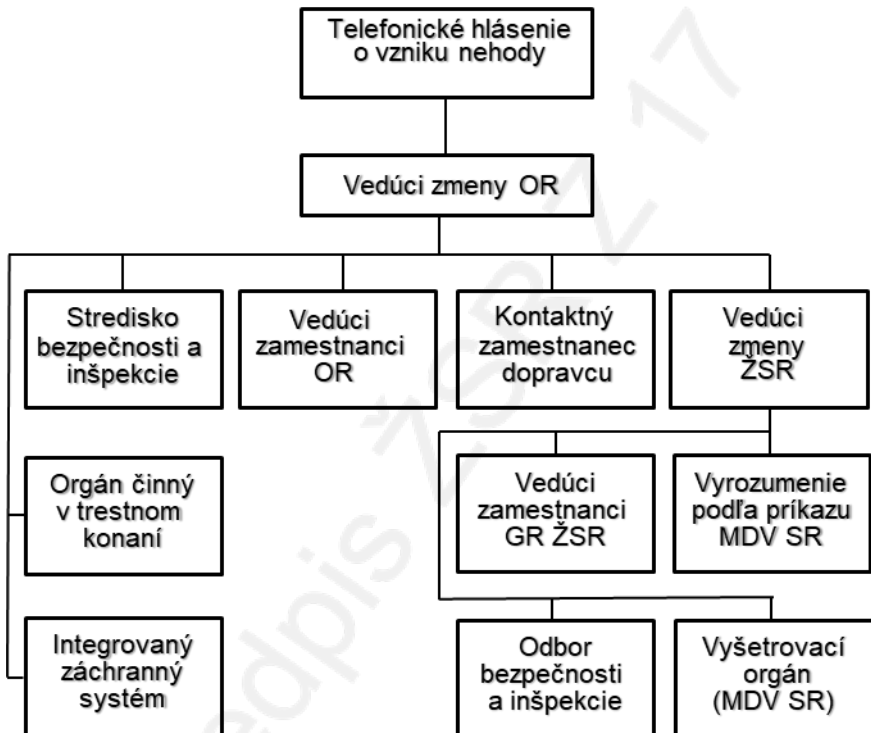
Telefonické hlásenie o vzniku nehody

Vedúci zmeny OR

Stredisko bezpečnosti a inšpekcie

Vedúci zamestnanci OR

Kontaktný zamestnanec dopravcu

Vedúci zmeny ŽSR

Orgán činný v trestnom konaní

Vedúci zamestnanci GR ŽSR

Vyrozumenie podľa príkazu MDV SR

Integrovaný záchranný systém

Odbor bezpečnosti a inšpekcie

Vyšetrovací orgán (MDV SR)

Predpis ŽSR Z 17